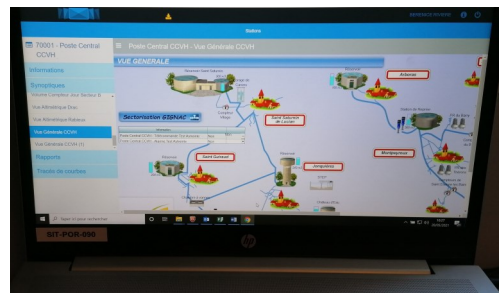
Stations

70001 - Poste Central CCVH

Informations

Synoptiques

Vue Générale CCVH

Rapports

Tracés de courbes

Poste Central CCVH - Vue Générale CCVH

VUE GENERALE

Sectorisation GIGNAC

Arboras

Saint Guiraud

Jonquières

Montpeyroux

Saint Saturnin de Lucian

SIT-POR-090